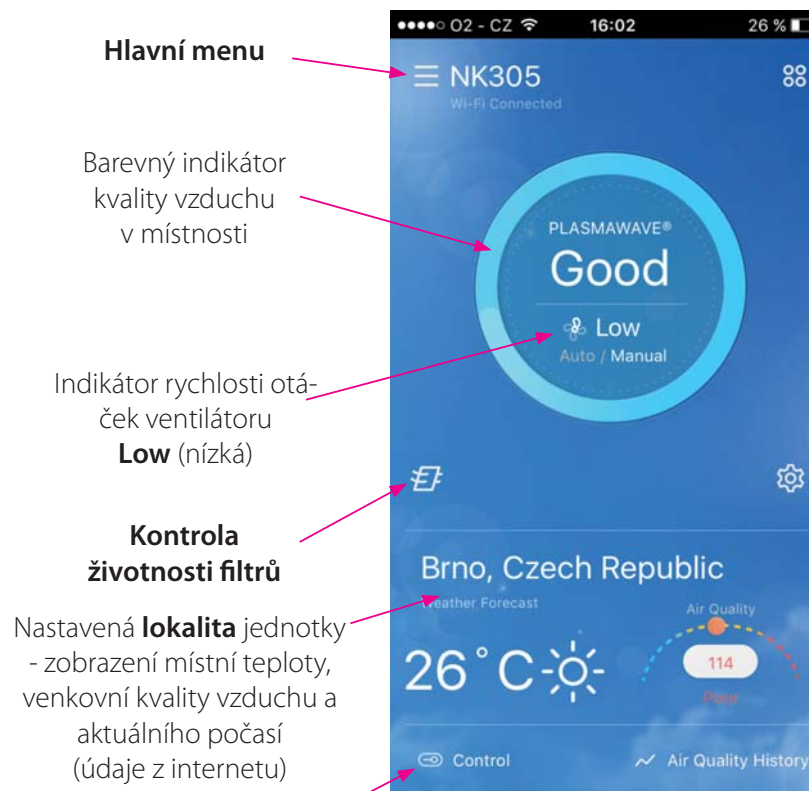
Hlavní menu

Barevný indikátor kvality vzduchu v místnosti

Indikátor rychlosti otáček ventilátoru **Low** (nízká)

**Kontrola životnosti filtrů**

Nastavená **lokalita** jednotky - zobrazení místní teploty, venkovní kvality vzduchu a aktuálního počasí (údaje z internetu)

●●●●○ O2 - CZ 16:02 26 %

NK305
Wi-Fi Connected

PLASMAWAVE®
Good
Low
Auto / Manual

Brno, Czech Republic
Weather Forecast
26 ˚C
Air Quality
114
Poor

Control
Air Quality History